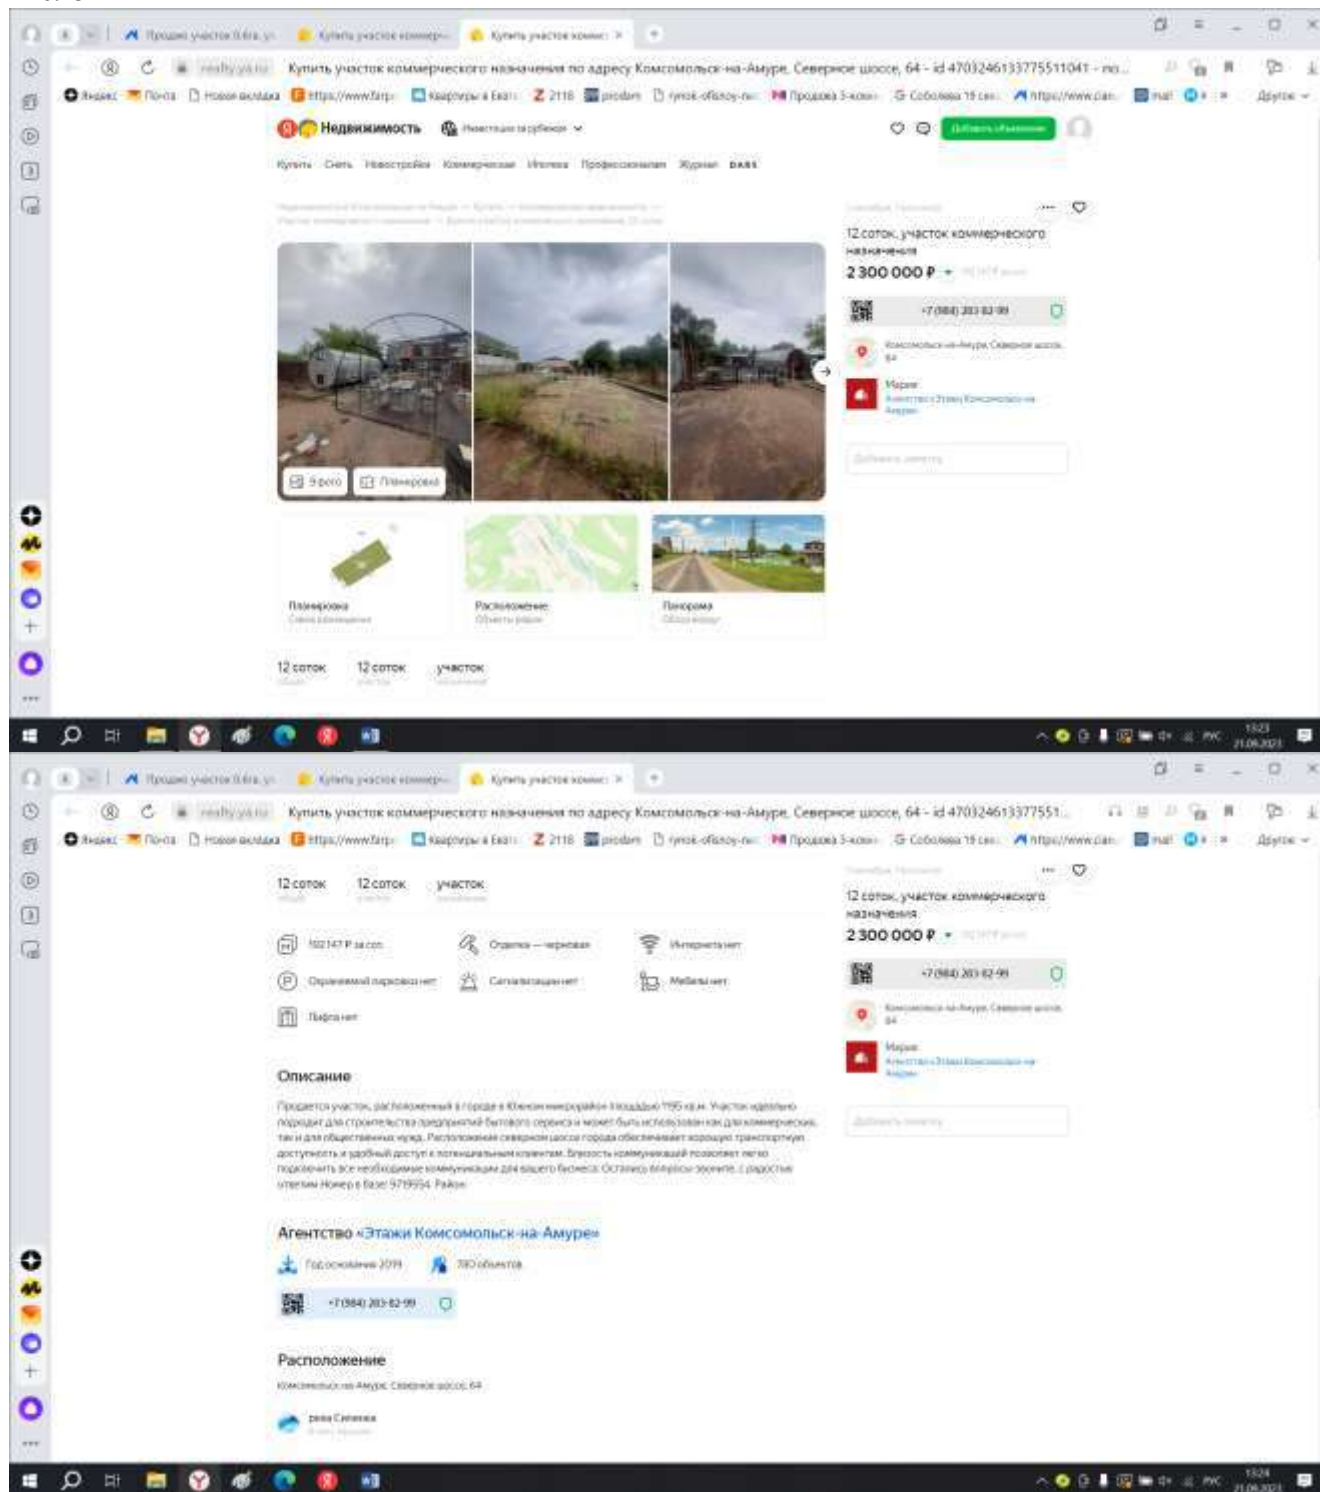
Продаю участок 0.6га, ул | Купить участок коммерч | Купить участок коммерч ×

realty.ya.ru Купить участок коммерческого назначения по адресу Комсомольск-на-Амуре, Северное шоссе, 64 - id 4703246133775511041 - ne...

Яндекс Почта Новая вкладка https://www.farp Квартиры в Екат Z 2116 prodam rynok-ofisnoy-n Продажа 3-комн Соболева 19 сек https://www.cian mail Другое

Недвижимость Новостройки в рублях

Добавить объявление

Купить Снять Новостройки Коммерческая Ипотека Профессионалам Журнал

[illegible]

12 соток, участок коммерческого назначения

2 300 000 ₽

+7 (984) 283-82-99

Комсомольск-на-Амуре, Северное шоссе, 64

Мария
Агентство «Этажи Комсомольск-на-Амуре»

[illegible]

9 фото Планировка

Планировка
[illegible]

Расположение
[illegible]

Панорама
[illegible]

12 соток 12 соток участок

1523
21.06.2023

Продаю участок 0.6га, ул | Купить участок коммерч | Купить участок коммерч ×

realty.ya.ru Купить участок коммерческого назначения по адресу Комсомольск-на-Амуре, Северное шоссе, 64 - id 470324613377551...

12 соток 12 соток участок

12 соток, участок коммерческого назначения

2 300 000 ₽

+7 (984) 283-82-99

Комсомольск-на-Амуре, Северное шоссе, 64

Мария
Агентство «Этажи Комсомольск-на-Амуре»

192 147 ₽ за сот. Отделка — черновая Интернета нет
Охраняемой парковки нет Сигнализации нет Мебели нет
Лифта нет

Описание

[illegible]

Агентство «Этажи Комсомольск-на-Амуре»

Год основания 2019 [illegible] объектов

+7 (984) 283-82-99

Расположение

Комсомольск-на-Амуре, Северное шоссе, 64

река Силинка

1524
21.06.2023